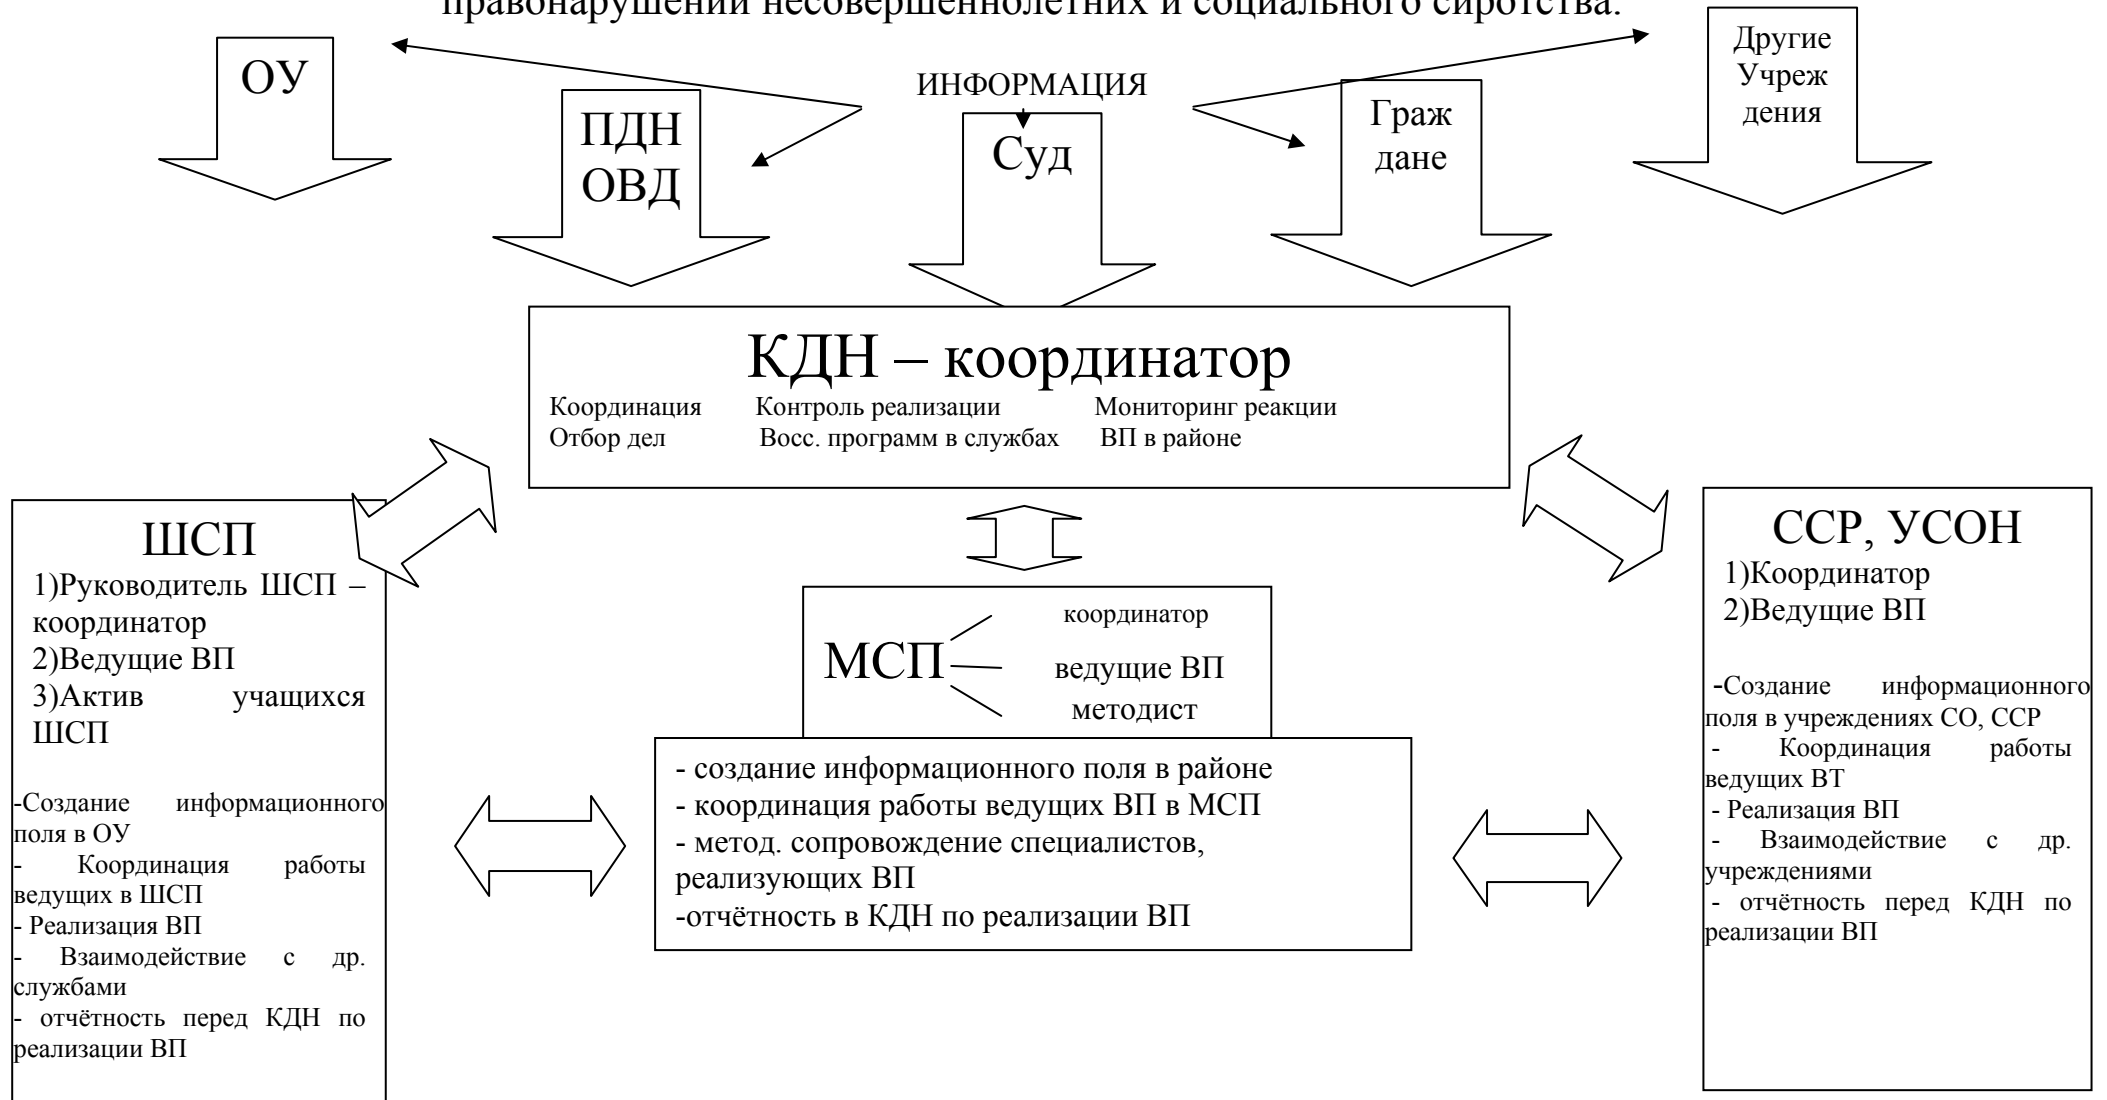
правонарушений несовершеннолетних и социального сиротства.

ОУ

ИНФОРМАЦИЯ

ПДН ОВД

Суд

Граждане

Другие Учреждения

КДН – координатор

Координация Отбор дел

Контроль реализации Восс. программ в службах

Мониторинг реакции ВП в районе

ШСП

1)Руководитель ШСП – координатор
2)Ведущие ВП
3)Актив учащихся ШСП

-Создание информационного поля в ОУ
- Координация работы ведущих в ШСП
- Реализация ВП
- Взаимодействие с др. службами
- отчётность перед КДН по реализации ВП

МСП

координатор
ведущие ВП
методист

- создание информационного поля в районе
- координация работы ведущих ВП в МСП
- метод. сопровождение специалистов, реализующих ВП
-отчётность в КДН по реализации ВП

ССР, УСОН

1)Координатор
2)Ведущие ВП

-Создание информационного поля в учреждениях СО, ССР
- Координация работы ведущих ВТ
- Реализация ВП
- Взаимодействие с др. учреждениями
- отчётность перед КДН по реализации ВП